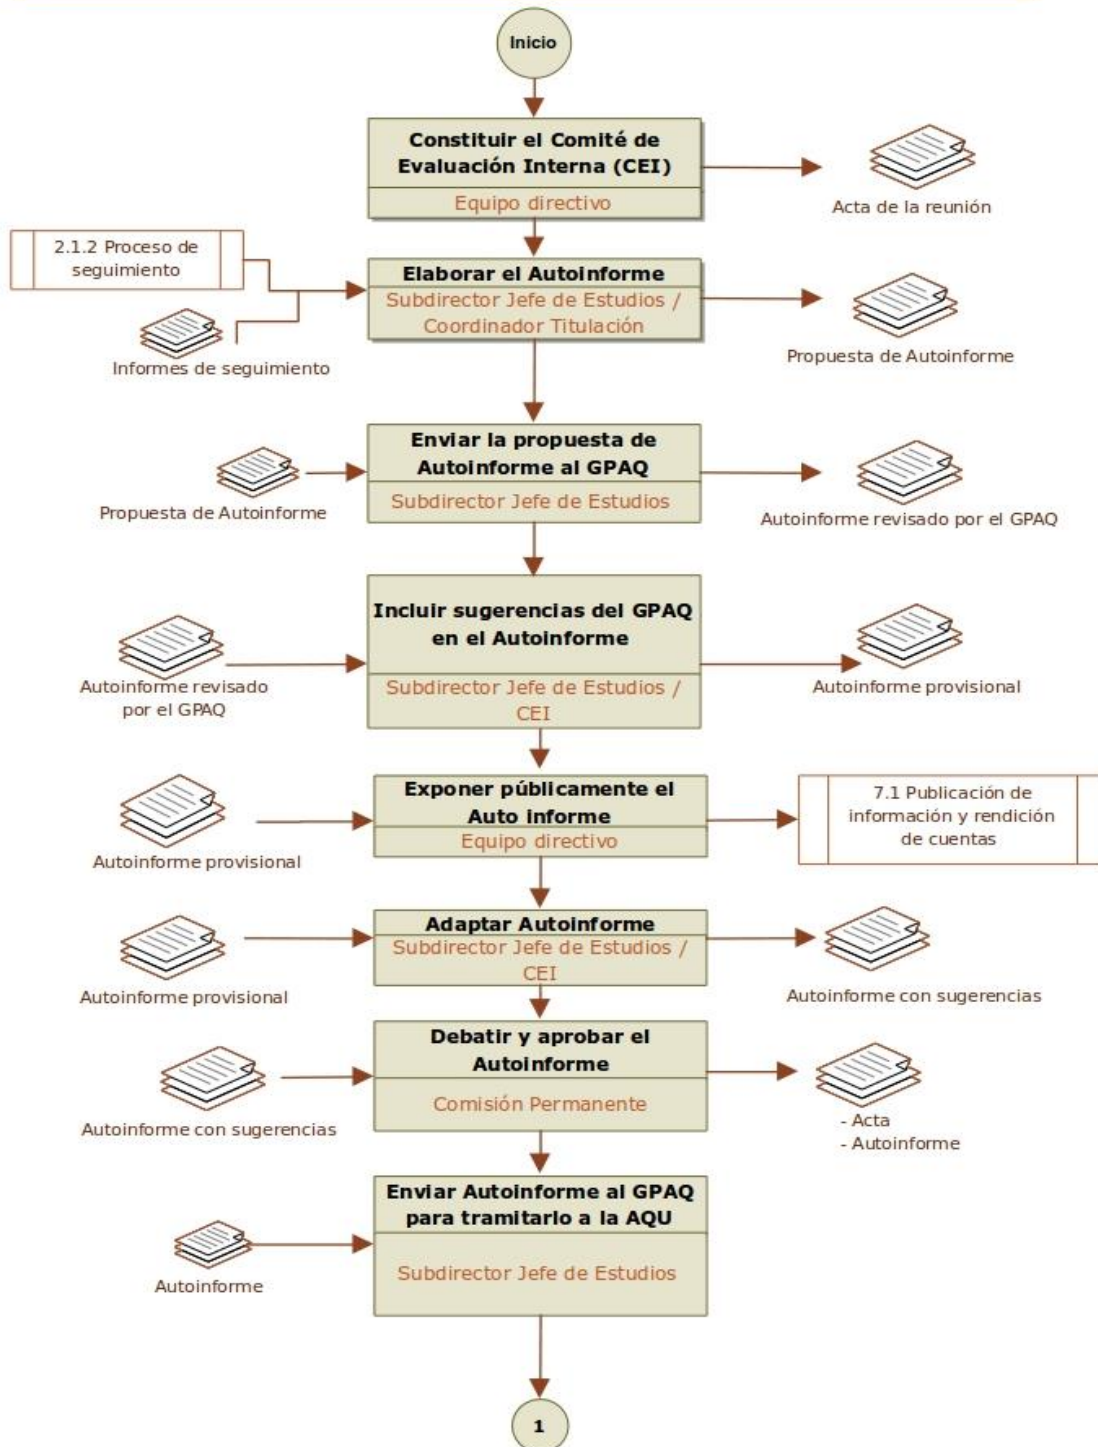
Inicio

Constituir el Comité de Evaluación Interna (CEI)
Equipo directivo

Acta de la reunión

2.1.2 Proceso de seguimiento

Informes de seguimiento

Elaborar el Autoinforme
Subdirector Jefe de Estudios / Coordinador Titulación

Propuesta de Autoinforme

Propuesta de Autoinforme

Enviar la propuesta de Autoinforme al GPAQ
Subdirector Jefe de Estudios

Autoinforme revisado por el GPAQ

Autoinforme revisado por el GPAQ

Incluir sugerencias del GPAQ en el Autoinforme
Subdirector Jefe de Estudios / CEI

Autoinforme provisional

Autoinforme provisional

Exponer públicamente el Auto informe
Equipo directivo

7.1 Publicación de información y rendición de cuentas

Autoinforme provisional

Adaptar Autoinforme
Subdirector Jefe de Estudios / CEI

Autoinforme con sugerencias

Autoinforme con sugerencias

Debatir y aprobar el Autoinforme
Comisión Permanente

- Acta
- Autoinforme

Autoinforme

Enviar Autoinforme al GPAQ para tramitarlo a la AQU
Subdirector Jefe de Estudios

1